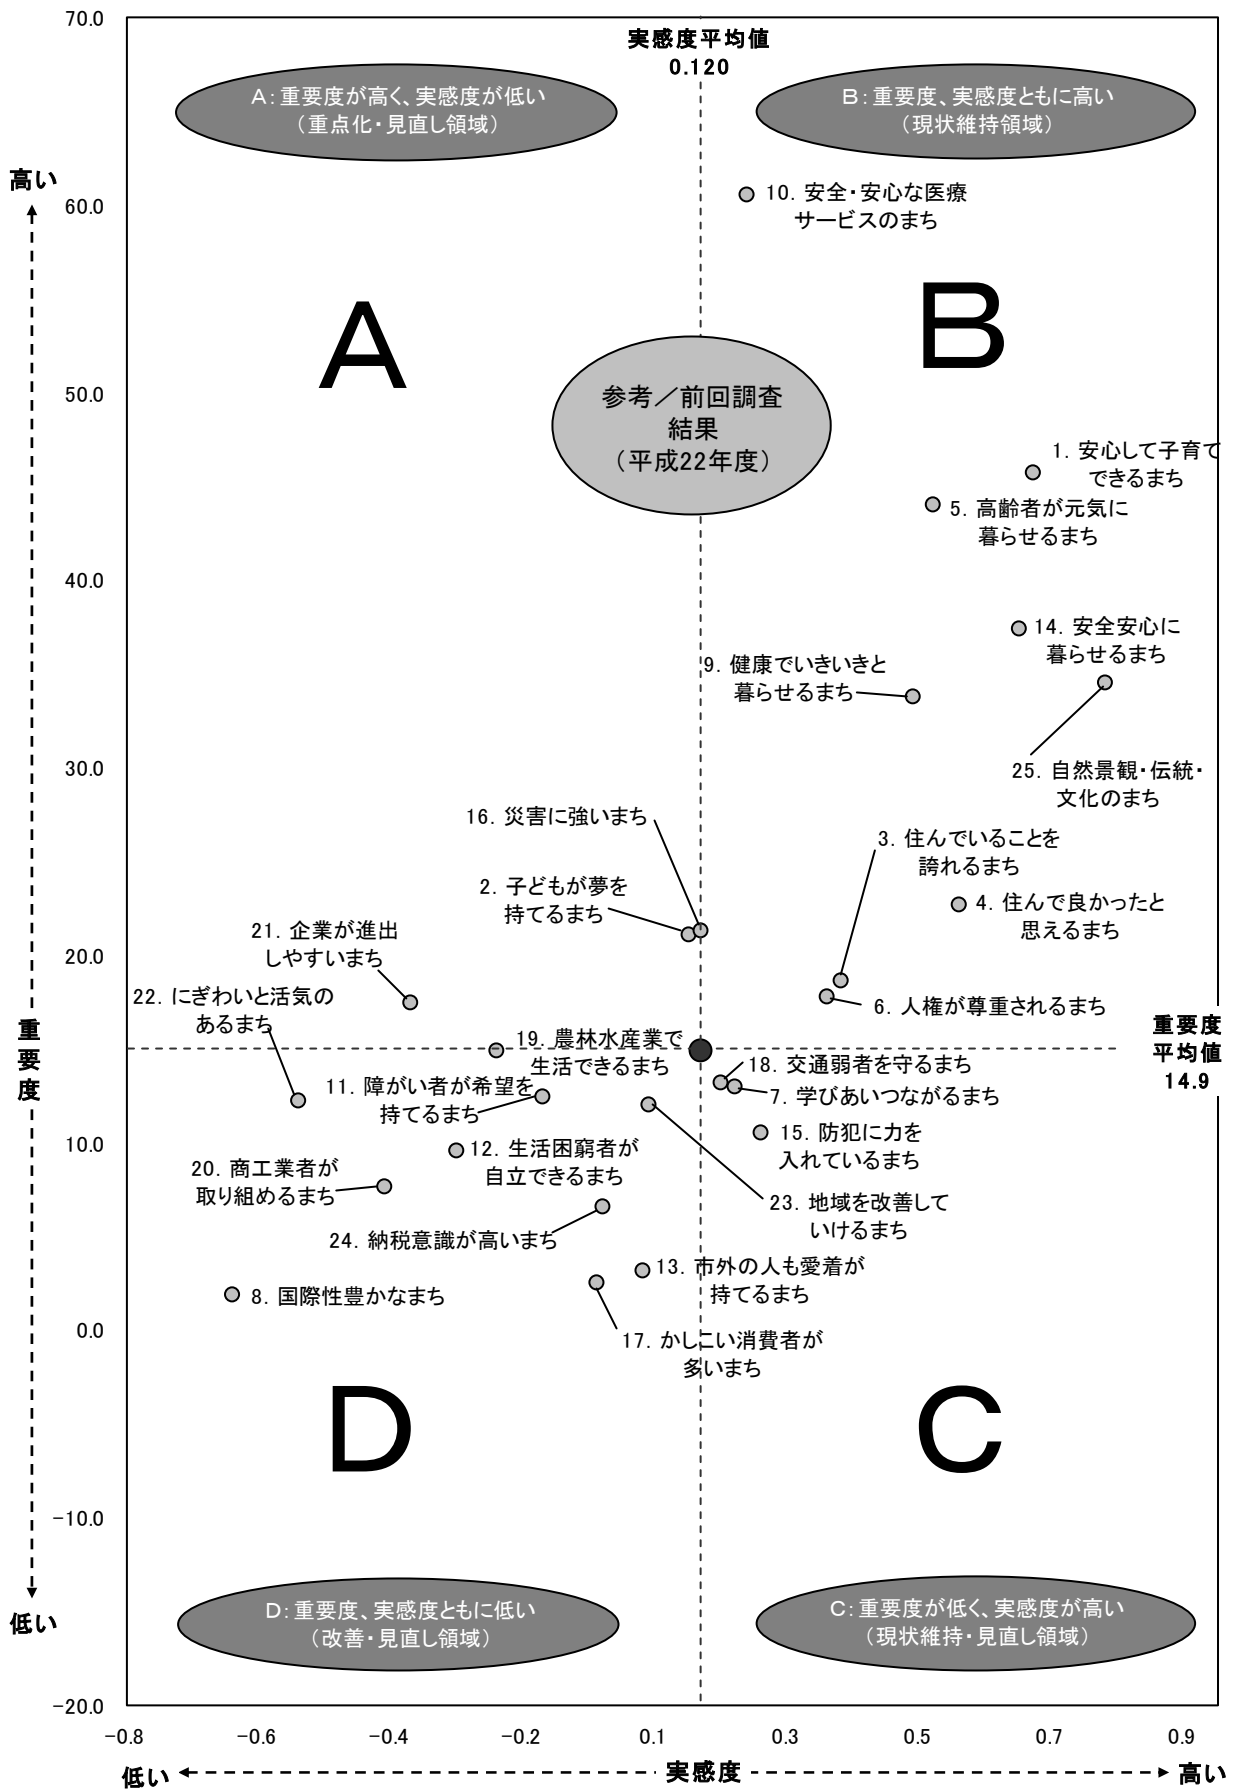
70.0
実感度平均値
0.120

A:重要度が高く、実感度が低い
(重点化・見直し領域)

B:重要度、実感度ともに高い
(現状維持領域)

高い

60.0

10. 安全・安心な医療サービスのまち

A

B

50.0

参考/前回調査結果
(平成22年度)

1. 安心して子育てできるまち

5. 高齢者が元気に暮らせるまち

40.0

14. 安全安心に暮らせるまち

9. 健康でいきいきと暮らせるまち

30.0

25. 自然景観・伝統・文化のまち

16. 災害に強いまち

3. 住んでいることを誇れるまち

2. 子どもが夢を持てるまち

4. 住んで良かったと思えるまち

21. 企業が進出しやすいまち

20.0

22. にぎわいと活気のあるまち

6. 人権が尊重されるまち

重
要
度

19. 農林水産業で生活できるまち

重要度
平均値
14.9

18. 交通弱者を守るまち

7. 学びあいつながるまち

11. 障がい者が希望を持てるまち

10.0

15. 防犯に力を入れているまち

12. 生活困窮者が自立できるまち

20. 商工業者が取り組めるまち

23. 地域を改善していけるまち

24. 納税意識が高いまち

13. 市外の人も愛着が持てるまち

8. 国際性豊かなまち

0.0

17. かしこい消費者が多いまち

D

C

-10.0

低い

D:重要度、実感度ともに低い
(改善・見直し領域)

C:重要度が低く、実感度が高い
(現状維持・見直し領域)

-20.0

-0.8 -0.6 -0.4 -0.2 0.1 0.3 0.5 0.7 0.9

低い 実感度 高い